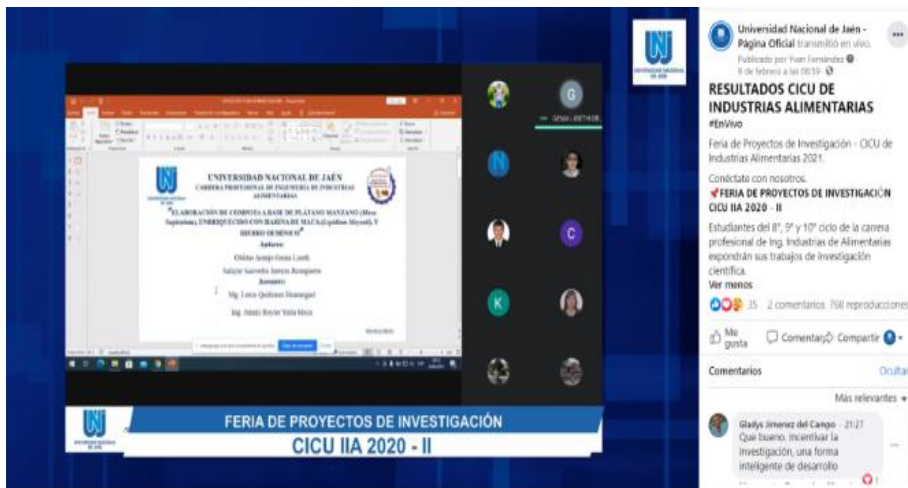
UNIVERSIDAD NACIONAL DE JAÉN
CARRERA PROFESIONAL DE INGENIERÍA DE INDUSTRIAS ALIMENTARIAS

"ELABORACIÓN DE COMPOTA A BASE DE PLATANO MANZANO (Musa Sapientum) ENRIQUECIDO CON HARINA DE MACA (Lepidium Meyenii) Y HIERRO HEMÍNICO"

Autores:
Olano Acopo Gena Lizeth
Salazar Saavedra Sonya Raquel
Asesores:
Mg. Lenin Quiñones Huatangari
Ing. Jaime Royer Vela Meza

G
GENA LIZETH OC
N
C
K

FERIA DE PROYECTOS DE INVESTIGACIÓN
CICU IIA 2020 - II

Universidad Nacional de Jaén - Página Oficial transmitió en vivo.
Publicado por Yuan Fernández
9 de febrero a las 08:59

RESULTADOS CICU DE INDUSTRIAS ALIMENTARIAS
#EnVivo
Feria de Proyectos de Investigación - CICU de Industrias Alimentarias 2021.
Conéctate con nosotros.
📌FERIA DE PROYECTOS DE INVESTIGACIÓN CICU IIA 2020 - II
Estudiantes del 8°, 9° y 10° ciclo de la carrera profesional de Ing. Industrias de Alimentarias expondrán sus trabajos de investigación científica.
Ver menos
35 2 comentarios 768 reproducciones
Me gusta Comentar Compartir
Comentarios Ocultar
Más relevantes
Gladys Jimenez del Campo 21:27
Que bueno. incentivar la investigación, una forma inteligente de desarrollo